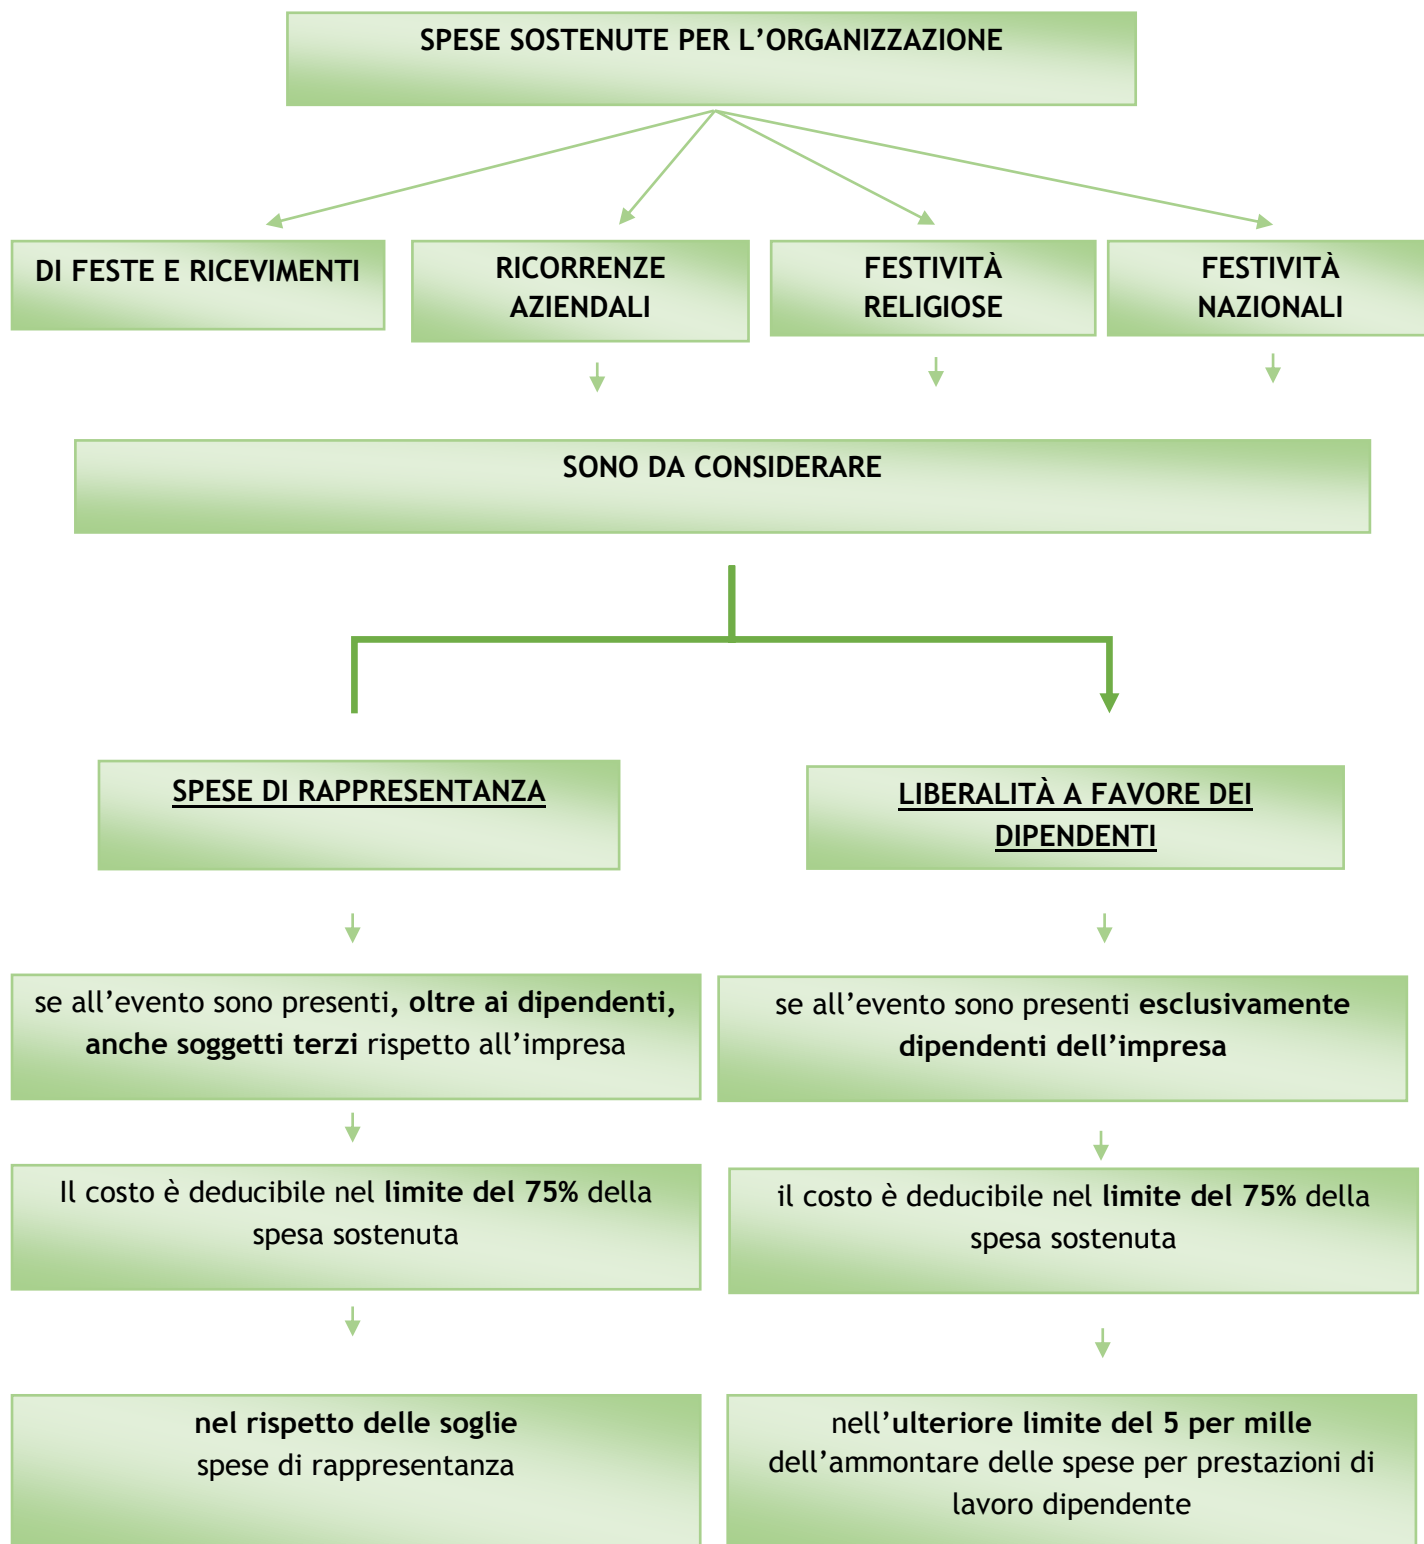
SPESE SOSTENUTE PER L’ORGANIZZAZIONE

DI FESTE E RICEVIMENTI

RICORRENZE AZIENDALI

FESTIVITÀ RELIGIOSE

FESTIVITÀ NAZIONALI

SONO DA CONSIDERARE

SPESE DI RAPPRESENTANZA

LIBERALITÀ A FAVORE DEI DIPENDENTI

se all’evento sono presenti, **oltre ai dipendenti, anche soggetti terzi** rispetto all’impresa

se all’evento sono presenti **esclusivamente dipendenti dell’impresa**

Il costo è deducibile nel **limite del 75%** della spesa sostenuta

il costo è deducibile nel **limite del 75%** della spesa sostenuta

**nel rispetto delle soglie**
spese di rappresentanza

nell’**ulteriore limite del 5 per mille** dell’ammontare delle spese per prestazioni di lavoro dipendente